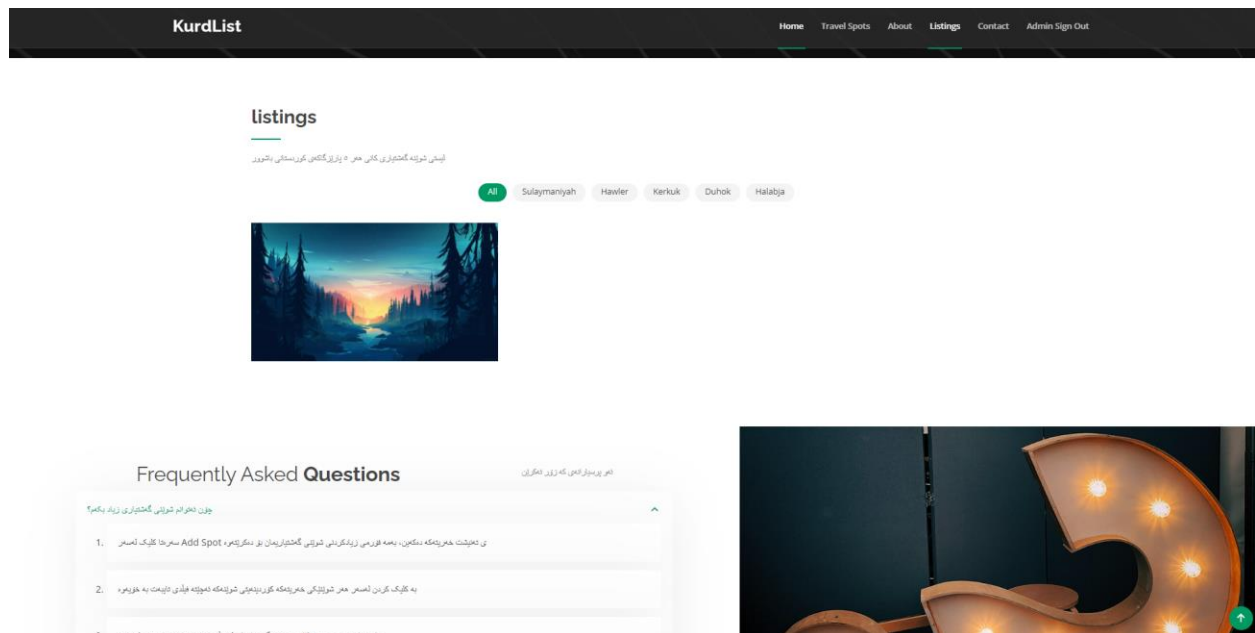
KurdList

Home Travel Spots About Listings Contact Admin Sign Out

listings

لیستی شوێنە گەشتیارییەکانی هەر ٥ پارێزگاکەی کوردستانی باشوور

All Sulaymaniyah Hawler Kerkuk Duhok Halabja

Frequently Asked Questions

ئەو پرسیارانەی کە زۆر دەکرێن

چۆن دەتوانم شوێنی گەشتیاری زیاد بکەم؟

1. ی تەنیشت خەریتەکە دەکەین، پەیجێکی فۆرمی زیادکردنی شوێنی گەشتیاریمان بۆ دەکرێتەوە Add Spot سەرەتا کلیک لەسەر

2. بە کلیک کردن لەسەر هەر شوێنێکی خەریتەکە کۆردینەیتی شوێنەکە ئەچێتە فیلدی دایەت بە خۆیەوە

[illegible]